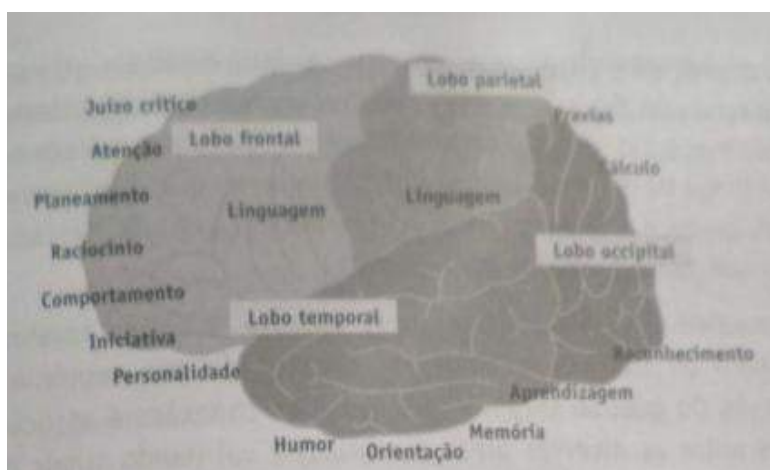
Juízo crítico
Atenção
Planeamento
Raciocínio
Comportamento
Iniciativa
Personalidade
Lobo frontal
Linguagem
Lobo parietal
Praxias
Cálculo
Linguagem
Lobo occipital
Lobo temporal
Reconhecimento
Aprendizagem
Memória
Orientação
Humor